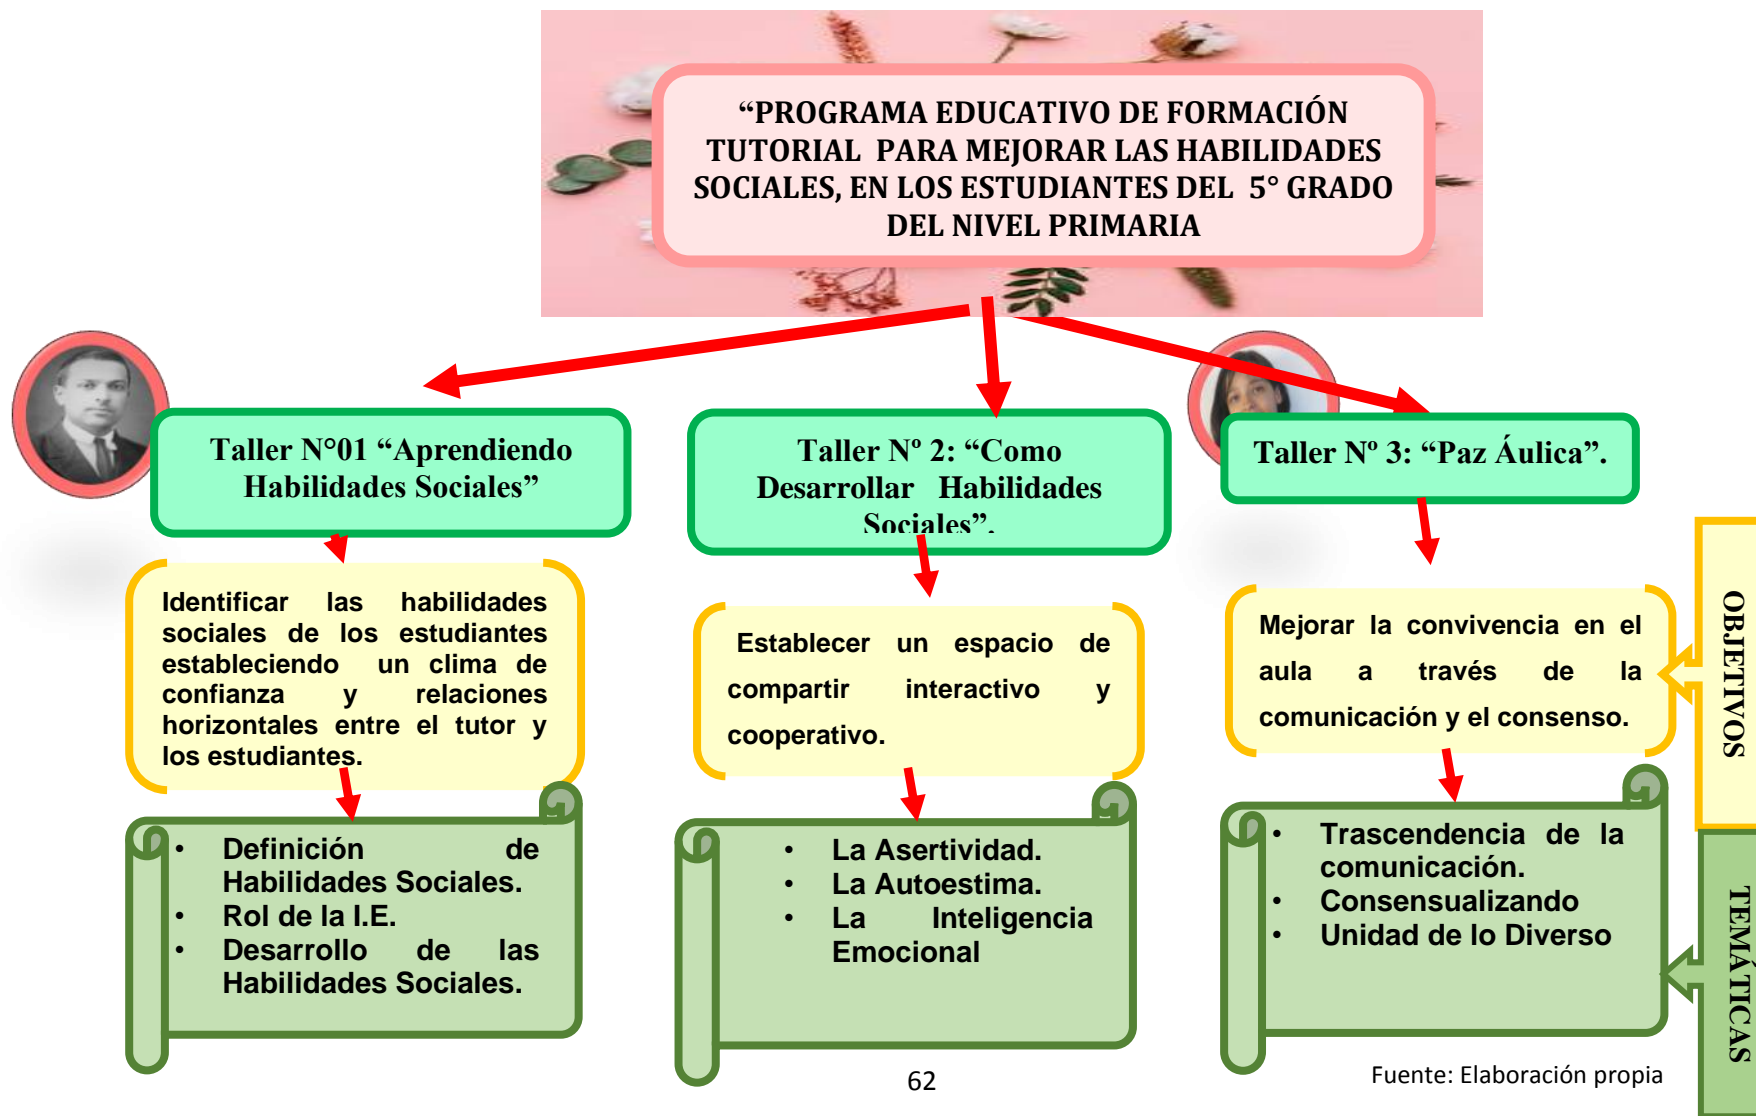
“PROGRAMA EDUCATIVO DE FORMACIÓN TUTORIAL PARA MEJORAR LAS HABILIDADES SOCIALES, EN LOS ESTUDIANTES DEL 5° GRADO DEL NIVEL PRIMARIA

Taller N°01 “Aprendiendo Habilidades Sociales”

Identificar las habilidades sociales de los estudiantes estableciendo un clima de confianza y relaciones horizontales entre el tutor y los estudiantes.

- Definición de Habilidades Sociales.
- Rol de la I.E.
- Desarrollo de las Habilidades Sociales.

Taller Nº 2: “Como Desarrollar Habilidades Sociales”.

Establecer un espacio de compartir interactivo y cooperativo.

- La Asertividad.
- La Autoestima.
- La Inteligencia Emocional

Taller Nº 3: “Paz Áulica”.

Mejorar la convivencia en el aula a través de la comunicación y el consenso.

- Trascendencia de la comunicación.
- Consensualizando
- Unidad de lo Diverso

OBJETIVOS

TEMÁTICAS

62

Fuente: Elaboración propia